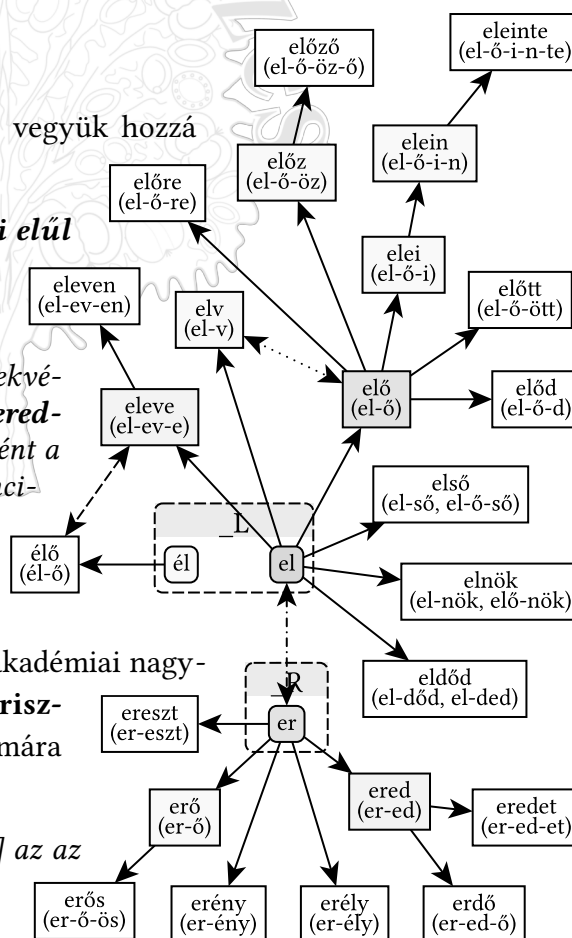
vegyük hozzá

i elűl

ekvé-

ered-

ént a

aci-

akadémiai nagy-

risz-

mára

] az az

előző
(el-ő-öz-ő)

eleinte
(el-ő-i-n-te)

elein
(el-ő-i-n)

előz
(el-ő-öz)

előre
(el-ő-re)

elei
(el-ő-i)

eleven
(el-ev-en)

elv
(el-v)

előtt
(el-ő-ött)

elő
(el-ő)

előd
(el-ő-d)

eleve
(el-ev-e)

első
(el-ső, el-ő-ső)

_L

élő
(él-ő)

él

el

elnök
(el-nök, elő-nök)

eldőd
(el-dőd, el-ded)

_R

ereszt
(er-eszt)

er

erő
(er-ő)

ered
(er-ed)

eredet
(er-ed-et)

erős
(er-ő-ös)

erény
(er-ény)

erély
(er-ély)

erdő
(er-ed-ő)